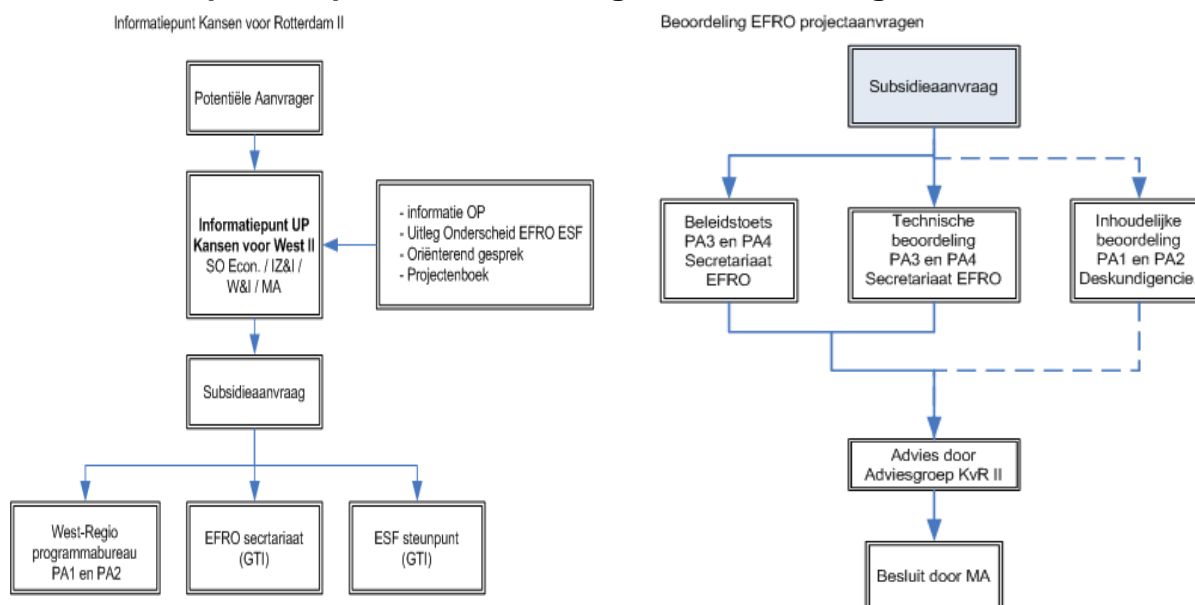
Informatiepunt Kansen voor Rotterdam II

Potentiële Aanvrager

Informatiepunt UP Kansen voor West II
SO Econ. / IZ&I / W&I / MA

- informatie OP
- Uitleg Onderscheid EFRO ESF
- Oriënterend gesprek
- Projectenboek

Subsidieaanvraag

West-Regio programmabureau PA1 en PA2

EFRO secrtariaat (GTI)

ESF steunpunt (GTI)

Beoordeling EFRO projectaanvragen

Subsidieaanvraag

Beleidstoets PA3 en PA4 Secretariaat EFRO

Technische beoordeling PA3 en PA4 Secretariaat EFRO

Inhoudelijke beoordeling PA1 en PA2 Deskundigencie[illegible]

Advies door Adviesgroep KvR II

Besluit door MA